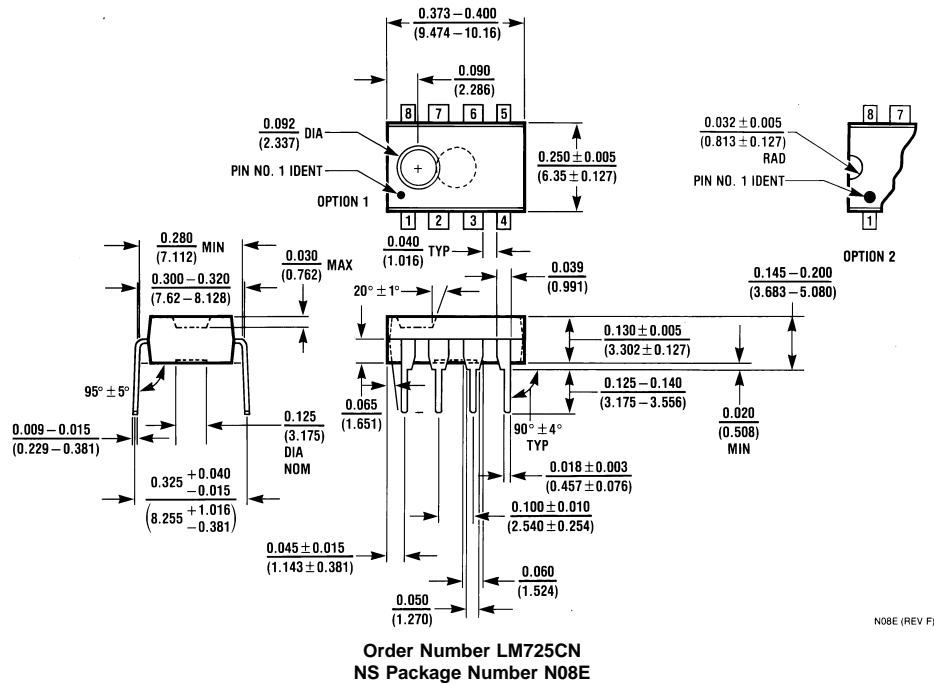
$\frac{0.373-0.400}{(9.474-10.16)}$

$\frac{0.090}{(2.286)}$

$\frac{0.092}{(2.337)}$ DIA

PIN NO. 1 IDENT

OPTION 1

8 7 6 5

1 2 3 4

$\frac{0.250 \pm 0.005}{(6.35 \pm 0.127)}$

$\frac{0.032 \pm 0.005}{(0.813 \pm 0.127)}$ RAD

PIN NO. 1 IDENT

8 7

1

OPTION 2

$\frac{0.280}{(7.112)}$ MIN

$\frac{0.300-0.320}{(7.62-8.128)}$

$\frac{0.030}{(0.762)}$ MAX

$\frac{0.040}{(1.016)}$ TYP

$\frac{0.039}{(0.991)}$

$\frac{0.145-0.200}{(3.683-5.080)}$

$20° \pm 1°$

$\frac{0.130 \pm 0.005}{(3.302 \pm 0.127)}$

$95° \pm 5°$

$\frac{0.065}{(1.651)}$

$\frac{0.125-0.140}{(3.175-3.556)}$

$\frac{0.020}{(0.508)}$ MIN

$\frac{0.009-0.015}{(0.229-0.381)}$

$\frac{0.125}{(3.175)}$ DIA NOM

$90° \pm 4°$ TYP

$0.325 \begin{smallmatrix}+0.040\\-0.015\end{smallmatrix}$

$\left(8.255 \begin{smallmatrix}+1.016\\-0.381\end{smallmatrix}\right)$

$\frac{0.018 \pm 0.003}{(0.457 \pm 0.076)}$

$\frac{0.100 \pm 0.010}{(2.540 \pm 0.254)}$

$\frac{0.045 \pm 0.015}{(1.143 \pm 0.381)}$

$\frac{0.060}{(1.524)}$

$\frac{0.050}{(1.270)}$

N08E (REV F)

Order Number LM725CN
NS Package Number N08E